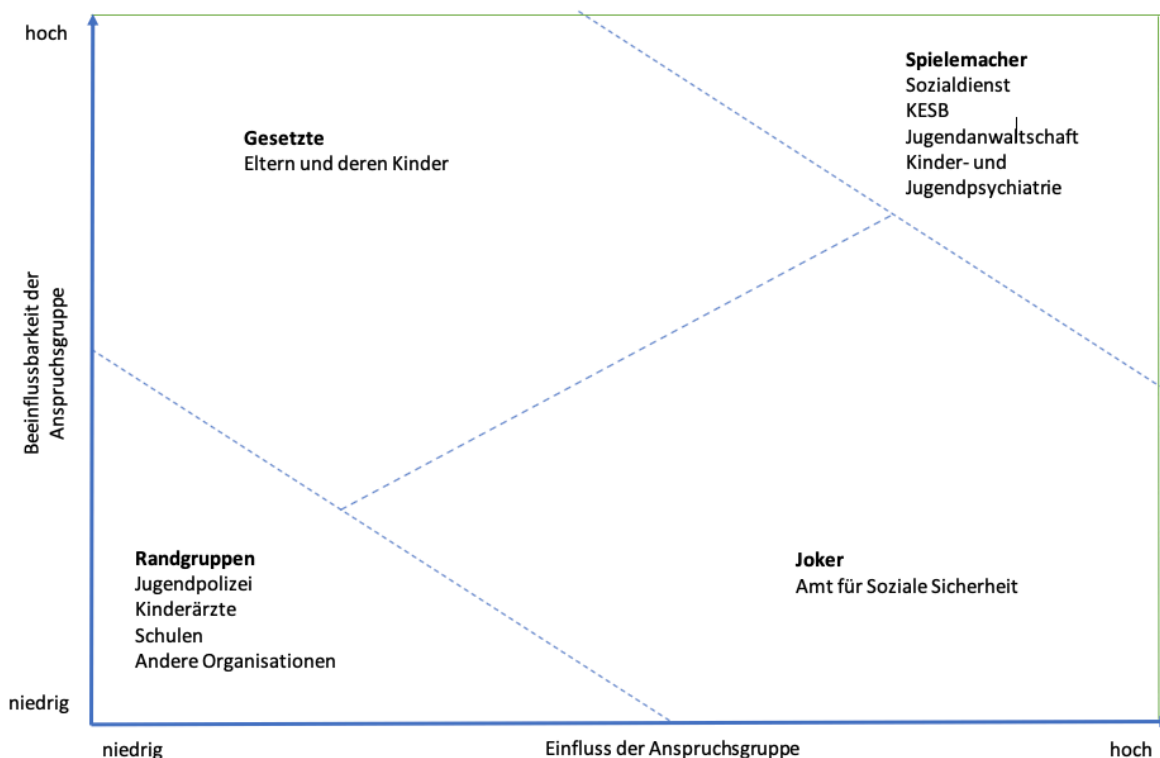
hoch

Beeinflussbarkeit der Anspruchsgruppe

**Gesetzte**
Eltern und deren Kinder

**Spielemacher**
Sozialdienst
KESB
Jugendanwaltschaft
Kinder- und Jugendpsychiatrie

**Randgruppen**
Jugendpolizei
Kinderärzte
Schulen
Andere Organisationen

**Joker**
Amt für Soziale Sicherheit

niedrig

niedrig

Einfluss der Anspruchsgruppe

hoch